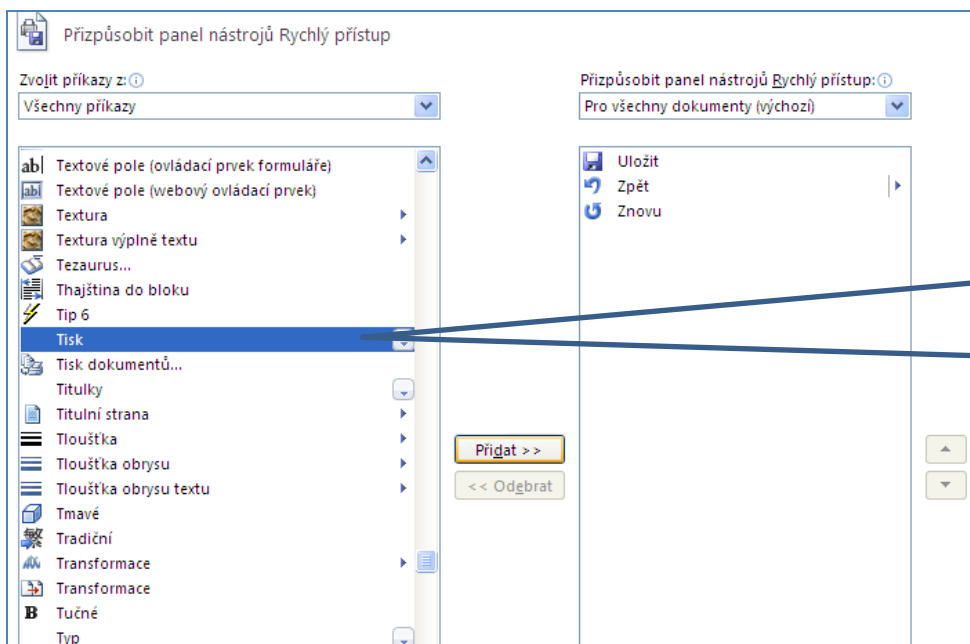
Přizpůsobit panel nástrojů Rychlý přístup

Zvolit příkazy z:
Všechny příkazy

Přizpůsobit panel nástrojů Rychlý přístup:
Pro všechny dokumenty (výchozí)

Textové pole (ovládací prvek formuláře)
Textové pole (webový ovládací prvek)
Textura
Textura výplně textu
Tezaurus...
Thajština do bloku
Tip 6
Tisk
Tisk dokumentů...
Titulky
Titulní strana
Tloušťka
Tloušťka obrysu
Tloušťka obrysu textu
Tmavé
Tradiční
Transformace
Transformace
Tučné
Typ

Přidat >>
<< Odebrat

Uložit
Zpět
Znovu